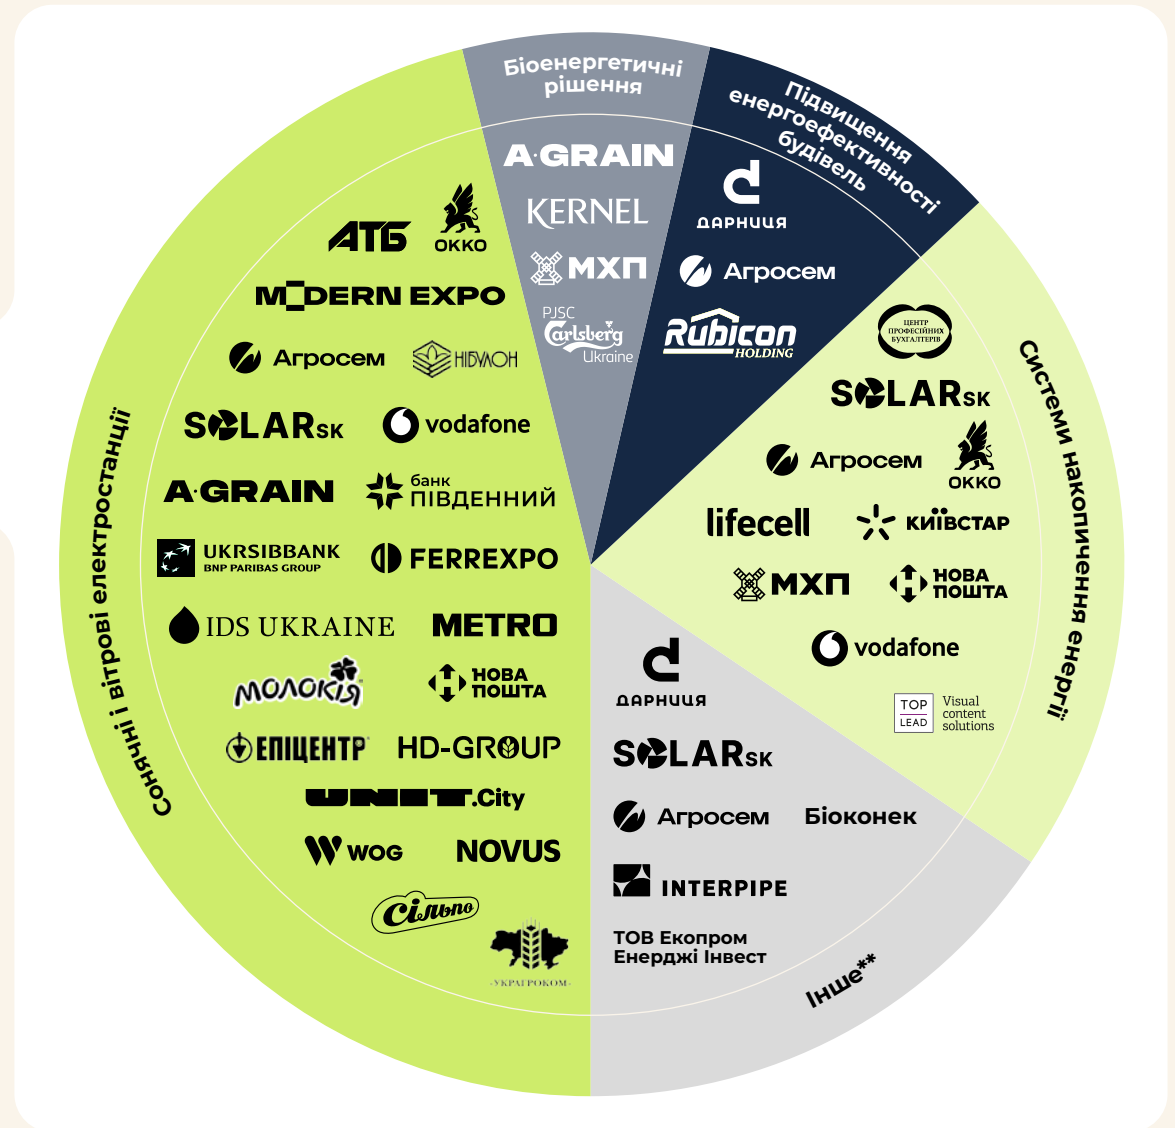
Біоенергетичні рішення

A·GRAIN
KERNEL
МХП
PJSC Carlsberg Ukraine

Підвищення енергоефективності будівель

ДАРНИЦЯ
Агросем
Rubicon HOLDING

Системи накопичення енергії

ЦЕНТР ПРОФЕСІЙНИХ БУХГАЛТЕРІВ
SOLARsk
Агросем
OKKO
lifecell
КИЇВСТАР
МХП
НОВА ПОШТА
vodafone
TOP LEAD Visual content solutions

Інше**

ДАРНИЦЯ
SOLARsk
Агросем
Біоконек
INTERPIPE
ТОВ Екопром Енерджі Інвест

Сонячні і вітрові електростанції

АТБ
OKKO
MODERN EXPO
Агросем
НІБУЛОН
SOLARsk
vodafone
A·GRAIN
банк ПІВДЕННИЙ
UKRSIBBANK BNP PARIBAS GROUP
FERREXPO
IDS UKRAINE
METRO
МОЛОКІЯ
НОВА ПОШТА
ЕПІЦЕНТР
HD-GROUP
UNIT.City
WOG
NOVUS
Сільпо
УКРАГРОКОМ